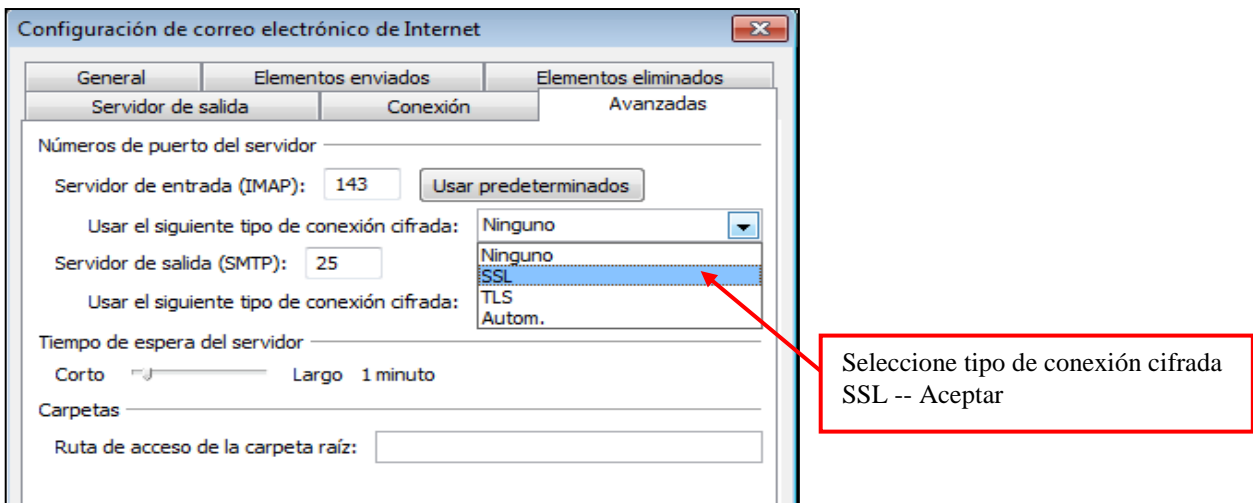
Configuración de correo electrónico de Internet

General
Elementos enviados
Elementos eliminados
Servidor de salida
Conexión
Avanzadas

Números de puerto del servidor

Servidor de entrada (IMAP): 143
Usar predeterminados

Usar el siguiente tipo de conexión cifrada: Ninguno

Ninguno
SSL
TLS
Autom.

Servidor de salida (SMTP): 25

Usar el siguiente tipo de conexión cifrada:

Tiempo de espera del servidor

Corto Largo 1 minuto

Carpetas

Ruta de acceso de la carpeta raíz:

Seleccione tipo de conexión cifrada SSL -- Aceptar